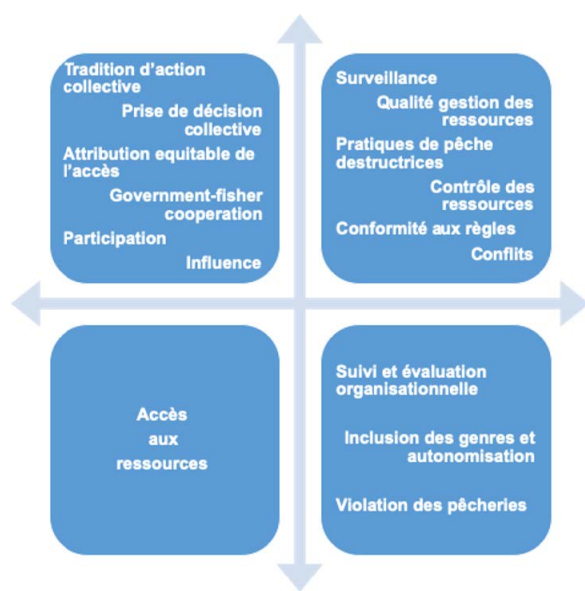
Tradition d'action collective

Prise de décision collective

Attribution equitable de l'accès

Government-fisher cooperation

Participation

Influence

Surveillance

Qualité gestion des ressources

Pratiques de pêche destructrices

Contrôle des ressources

Conformité aux règles

Conflits

Accès aux ressources

Suivi et évaluation organisationnelle

Inclusion des genres et autonomisation

Violation des pêcheries